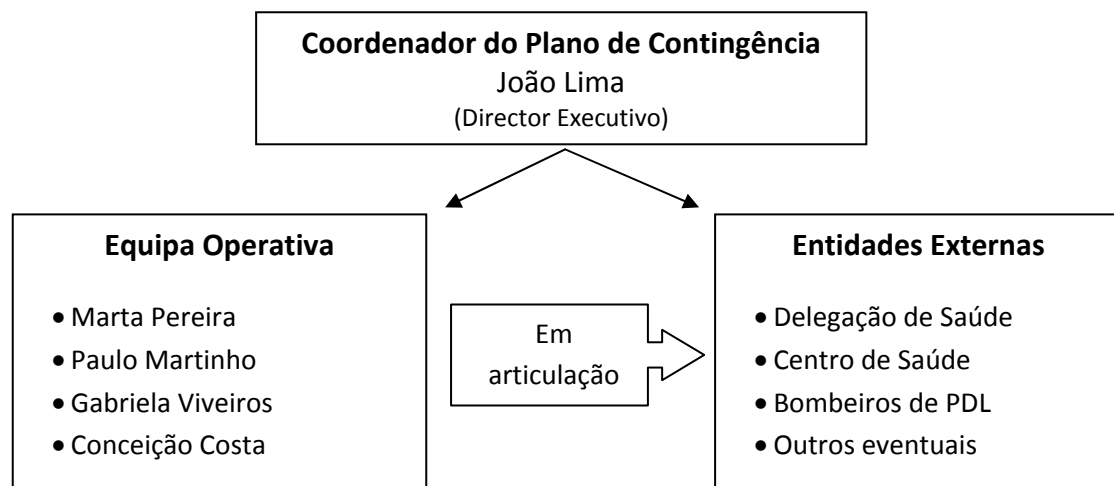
**Coordenador do Plano de Contingência**
João Lima
(Director Executivo)

**Equipa Operativa**

- Marta Pereira
- Paulo Martinho
- Gabriela Viveiros
- Conceição Costa

Em articulação

**Entidades Externas**

- Delegação de Saúde
- Centro de Saúde
- Bombeiros de PDL
- Outros eventuais